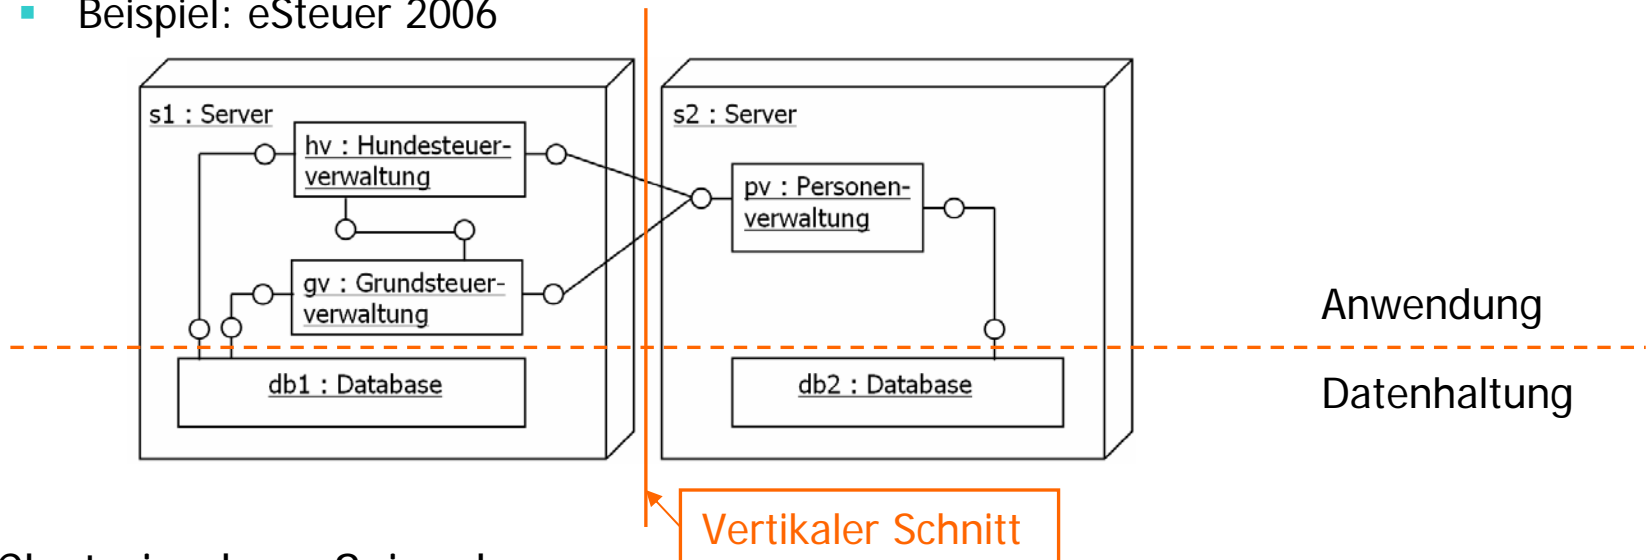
Beispiel: eSteuer 2006

s1 : Server

hv : Hundesteuerverwaltung

gv : Grundsteuerverwaltung

db1 : Database

s2 : Server

pv : Personenverwaltung

db2 : Database

Anwendung

Datenhaltung

Vertikaler Schnitt

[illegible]